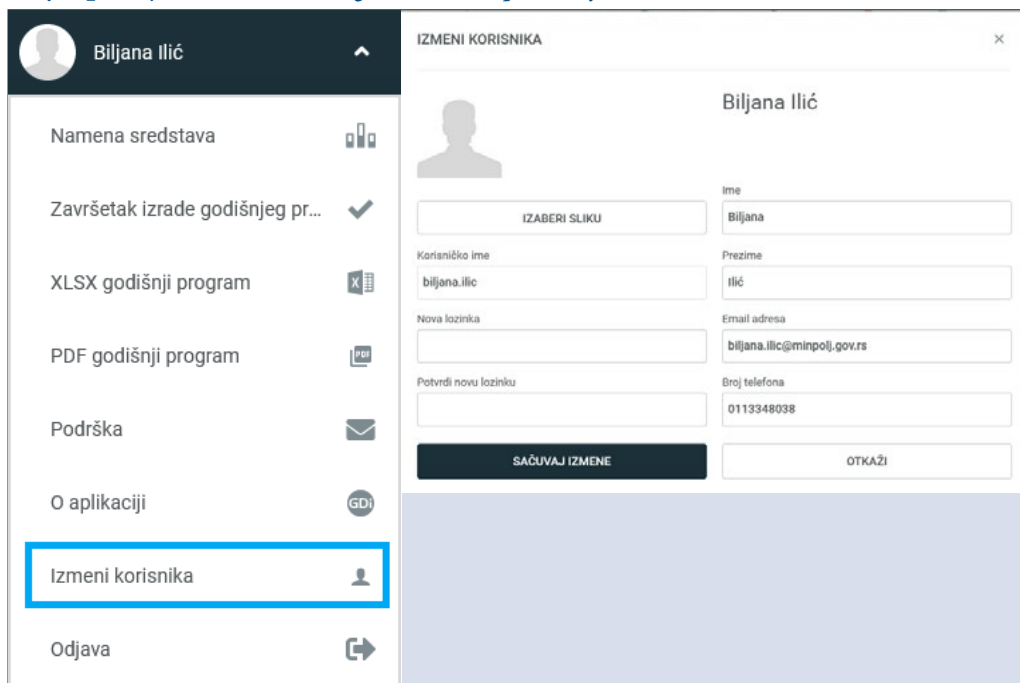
Biljana Ilić

Namena sredstava

Završetak izrade godišnjeg pr...

XLSX godišnji program

PDF godišnji program

Podrška

O aplikaciji

Izmeni korisnika

Odjava

IZMENI KORISNIKA

×

Biljana Ilić

IZABERI SLIKU

Ime
Biljana

Korisničko ime
biljana.ilic

Prezime
Ilić

Nova lozinka

Email adresa
biljana.ilic@minpolj.gov.rs

Potvrdi novu lozinku

Broj telefona
0113348038

SAČUVAJ IZMENE

OTKAŽI